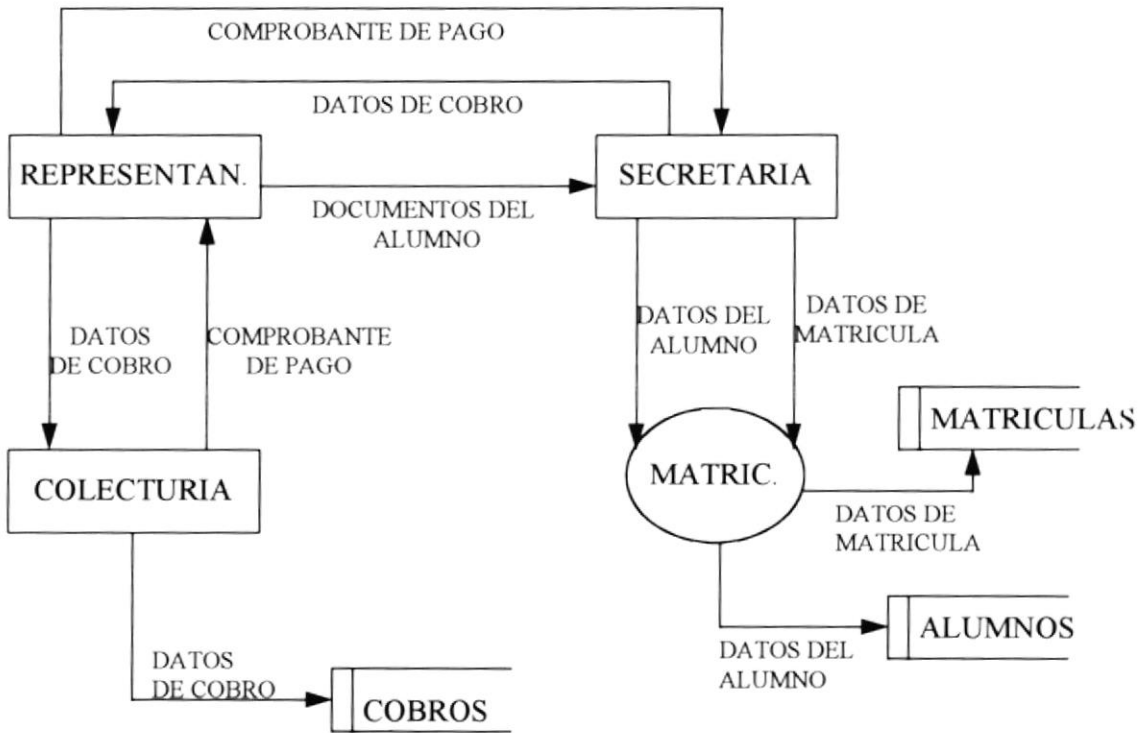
COMPROBANTE DE PAGO

DATOS DE COBRO

REPRESENTAN.

SECRETARIA

DOCUMENTOS DEL ALUMNO

DATOS DE COBRO

COMPROBANTE DE PAGO

DATOS DEL ALUMNO

DATOS DE MATRICULA

MATRICULAS

COLECTURIA

MATRIC.

DATOS DE MATRICULA

DATOS DE COBRO

ALUMNOS

DATOS DEL ALUMNO

COBROS